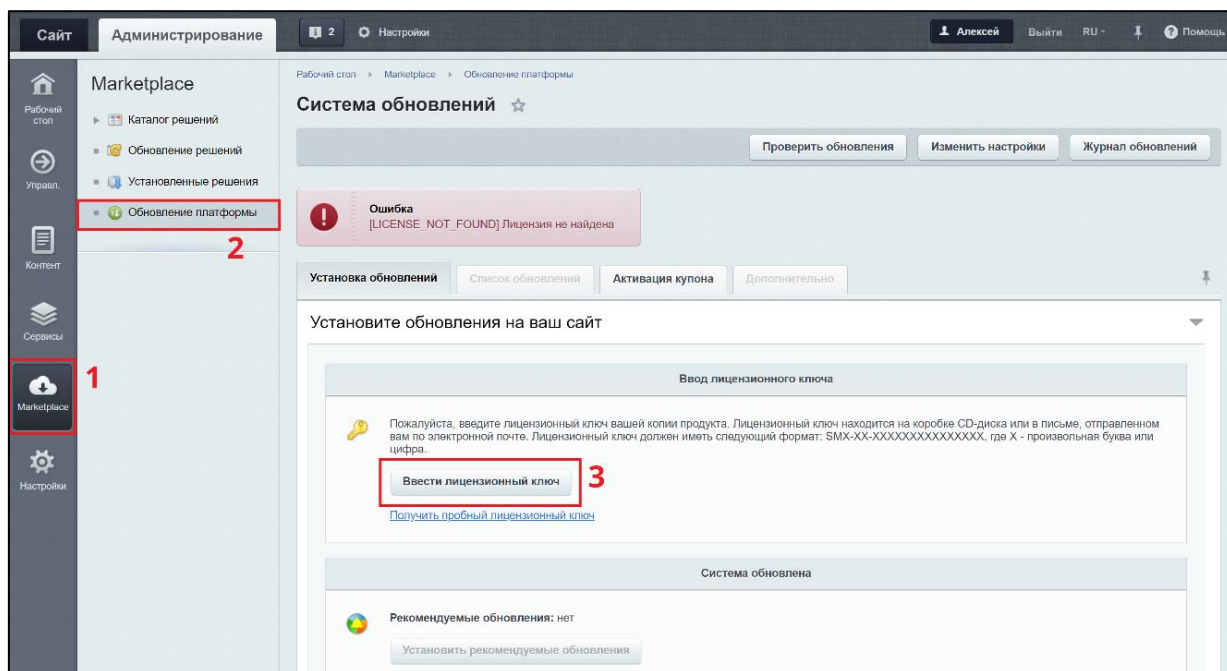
Сайт Администрирование 2 Настройки Алексей Выйти RU Помощь

Рабочий стол

Управл.

Контент

Сервисы

Marketplace 1

Настройки

Marketplace

Каталог решений

Обновление решений

Установленные решения

Обновление платформы

2

Рабочий стол ▸ Marketplace ▸ Обновление платформы

Система обновлений ☆

Проверить обновления Изменить настройки Журнал обновлений

Ошибка
[LICENSE_NOT_FOUND] Лицензия не найдена

Установка обновлений | Список обновлений | Активация купона | Дополнительно

Установите обновления на ваш сайт

Ввод лицензионного ключа

Пожалуйста, введите лицензионный ключ вашей копии продукта. Лицензионный ключ находится на коробке CD-диска или в письме, отправленном вам по электронной почте. Лицензионный ключ должен иметь следующий формат: SMX-XX-XXXXXXXXXXXXXXX, где X - произвольная буква или цифра.

Ввести лицензионный ключ 3

Получить пробный лицензионный ключ

Система обновлена

Рекомендуемые обновления: нет

Установить рекомендуемые обновления